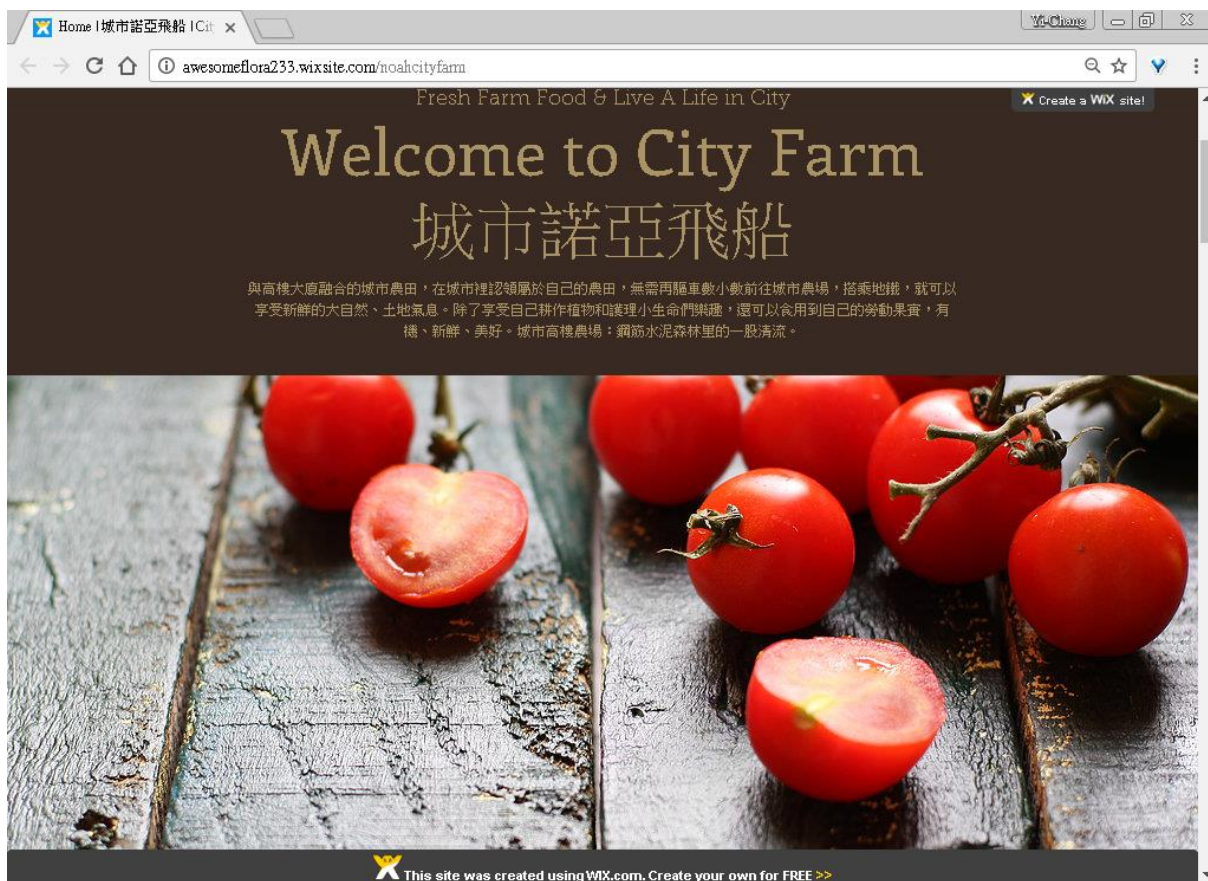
Home | 城市諾亞飛船 | Cit ×

Yi-Chang

awesomeflora233.wixsite.com/noahcityfarm

Fresh Farm Food & Live A Life in City

Create a WiX site!

Welcome to City Farm
城市諾亞飛船

與高樓大廈融合的城市農田，在城市裡認領屬於自己的農田，無需再驅車數小數前往城市農場，搭乘地鐵，就可以享受新鮮的大自然、土地氣息。除了享受自己耕作植物和護理小生命們樂趣，還可以食用到自己的勞動果實，有機、新鮮、美好。城市高樓農場：鋼筋水泥森林里的一股清流。

This site was created using WIX.com. Create your own for FREE >>